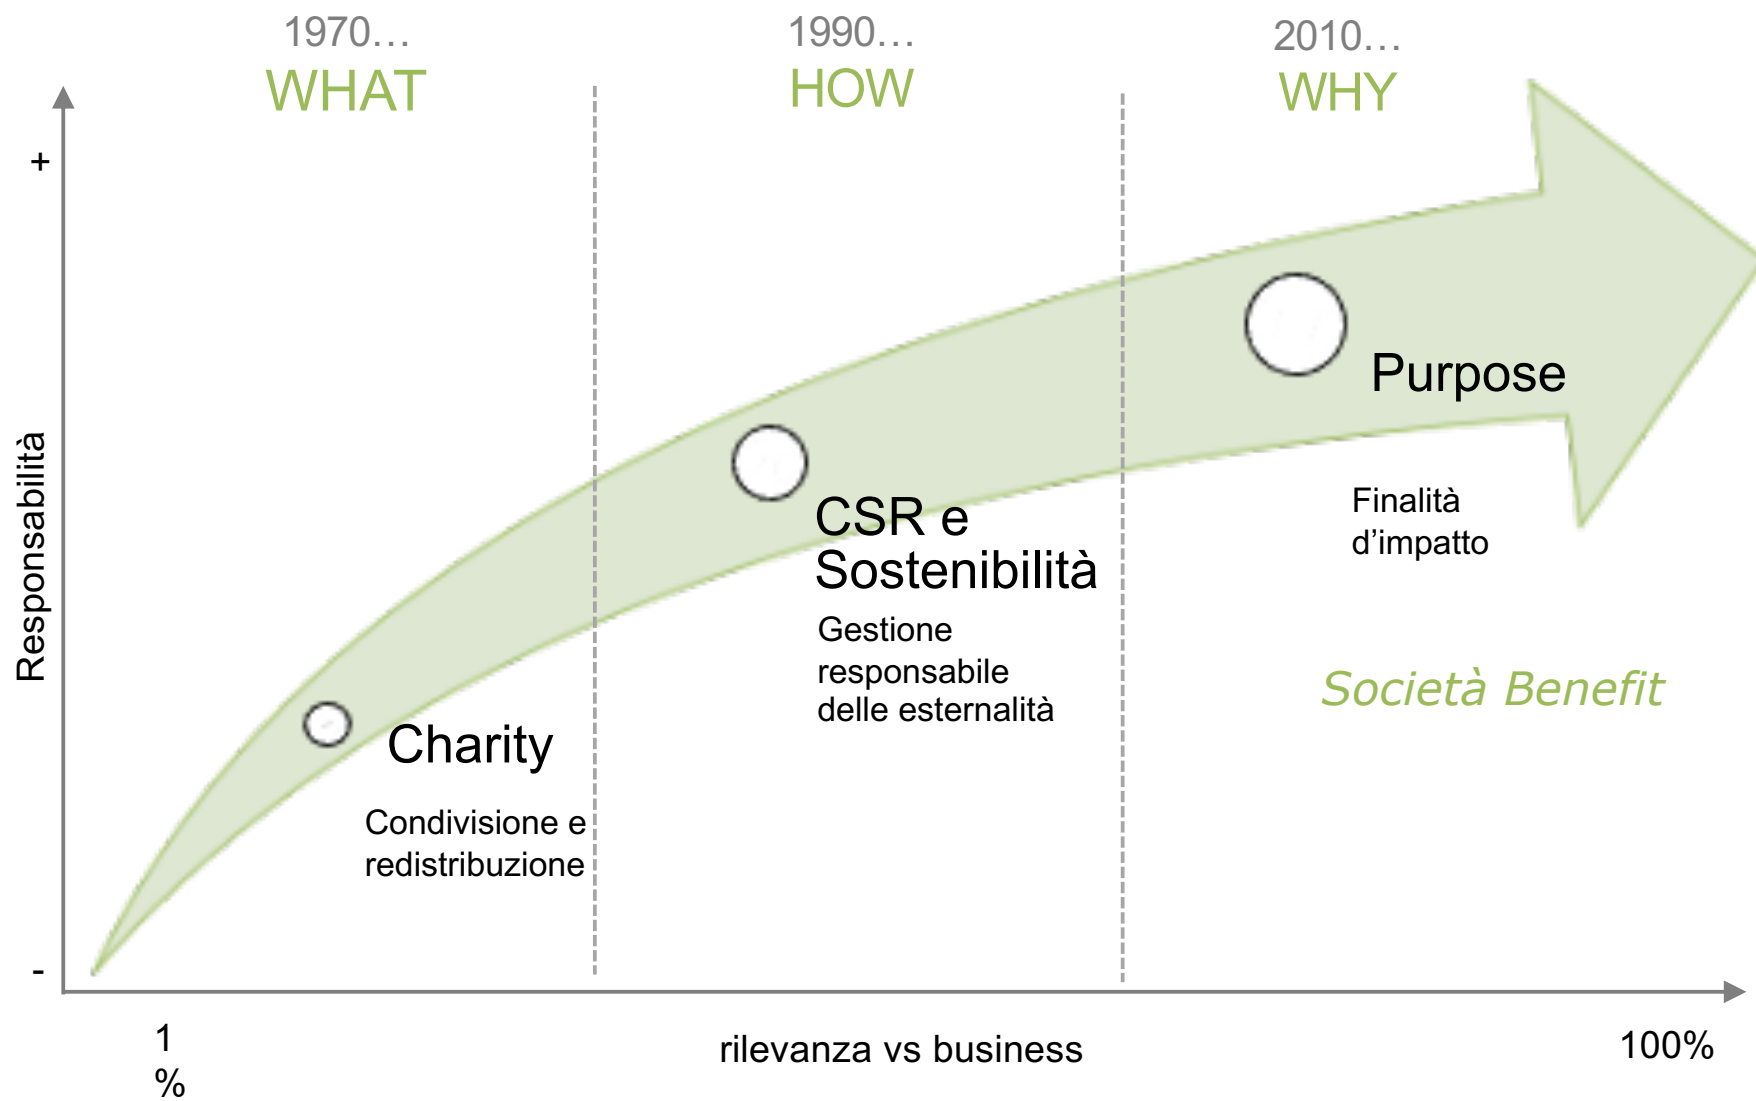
1970…
WHAT

1990…
HOW

2010…
WHY

+

Responsabilità

-

Charity

Condivisione e redistribuzione

CSR e Sostenibilità

Gestione responsabile delle esternalità

Purpose

Finalità d'impatto

Società Benefit

1
%

rilevanza vs business

100%